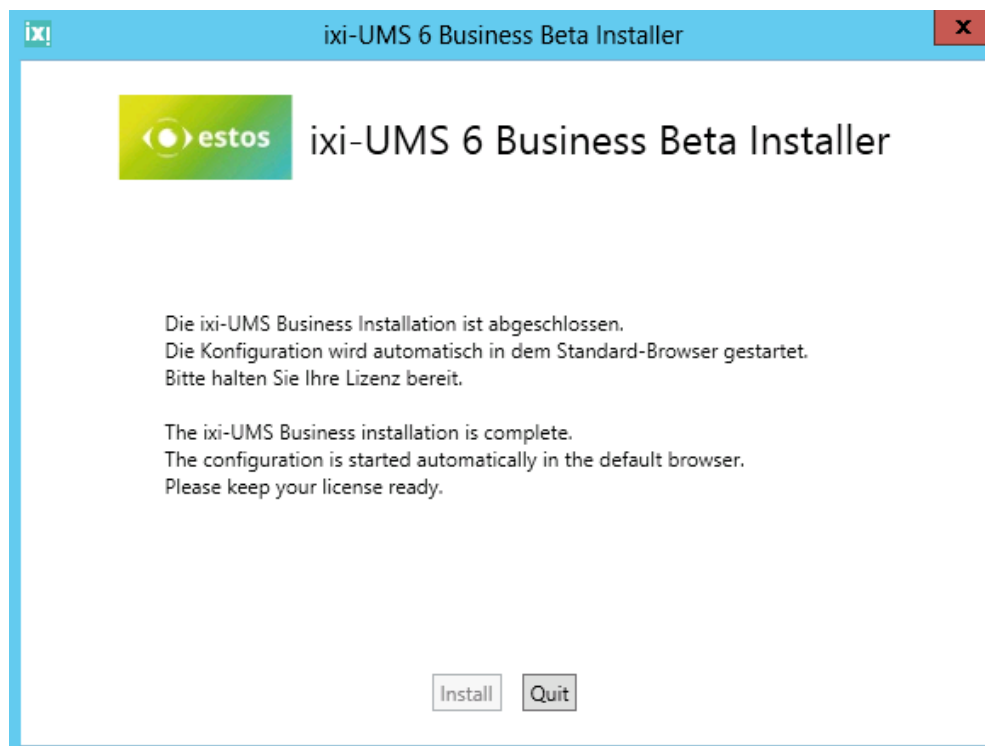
ixi

ixi-UMS 6 Business Beta Installer

x

estos

ixi-UMS 6 Business Beta Installer

Die ixi-UMS Business Installation ist abgeschlossen.
Die Konfiguration wird automatisch in dem Standard-Browser gestartet.
Bitte halten Sie Ihre Lizenz bereit.

The ixi-UMS Business installation is complete.
The configuration is started automatically in the default browser.
Please keep your license ready.

Install

Quit